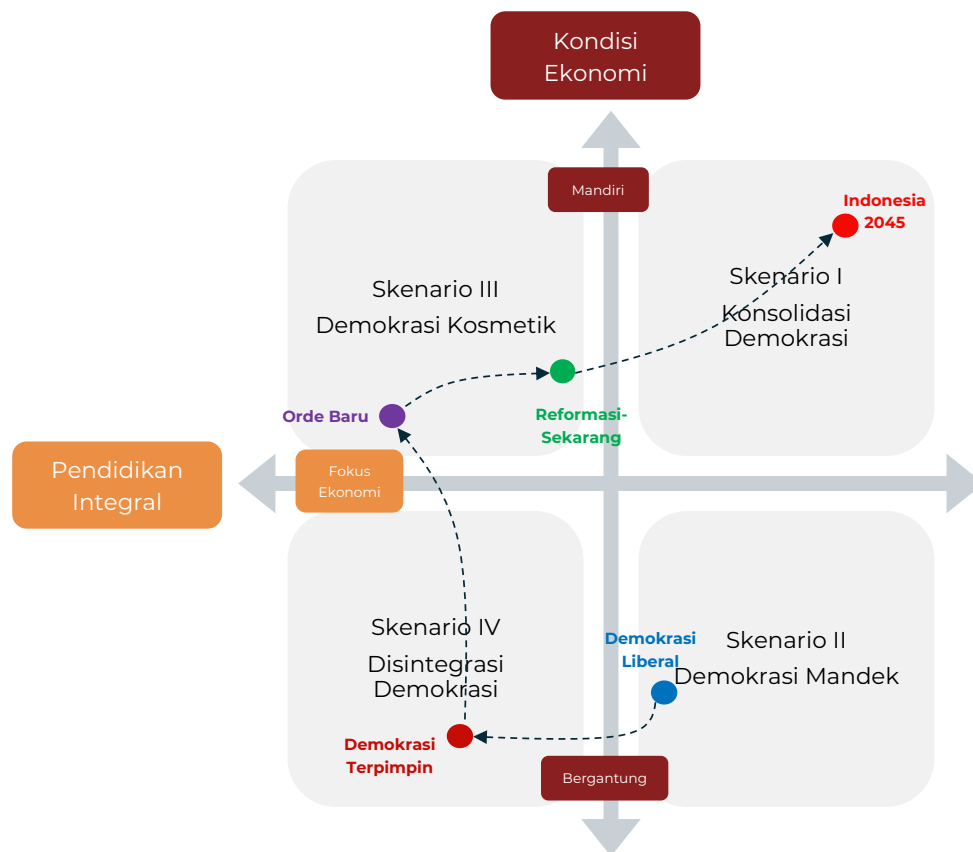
Kondisi Ekonomi

Mandiri

Indonesia 2045

Skenario III
Demokrasi Kosmetik

Skenario I
Konsolidasi Demokrasi

Orde Baru

Reformasi-Sekarang

Pendidikan Integral

Fokus Ekonomi

Skenario IV
Disintegrasi Demokrasi

Demokrasi Liberal

Skenario II
Demokrasi Mandek

Demokrasi Terpimpin

Bergantung